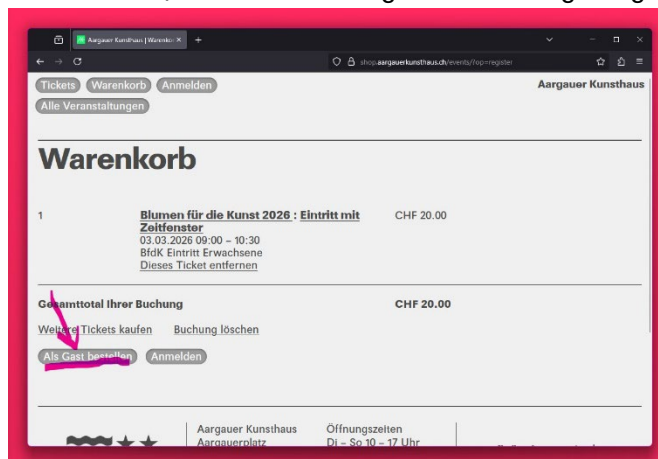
Aargauer Kunsthaus | Warenkorb ×

shop.aargauerkunsthaus.ch/events/?op=register

Tickets Warenkorb Anmelden
Alle Veranstaltungen

Aargauer Kunsthaus

Warenkorb

1

Blumen für die Kunst 2026 : Eintritt mit Zeitfenster
03.03.2026 09:00 – 10:30
BfdK Eintritt Erwachsene
Dieses Ticket entfernen

CHF 20.00

Gesamttotal Ihrer Buchung

CHF 20.00

Weitere Tickets kaufen Buchung löschen

Als Gast bestellen Anmelden

Aargauer Kunsthaus
Aargauerplatz

Öffnungszeiten
Di – So 10 – 17 Uhr